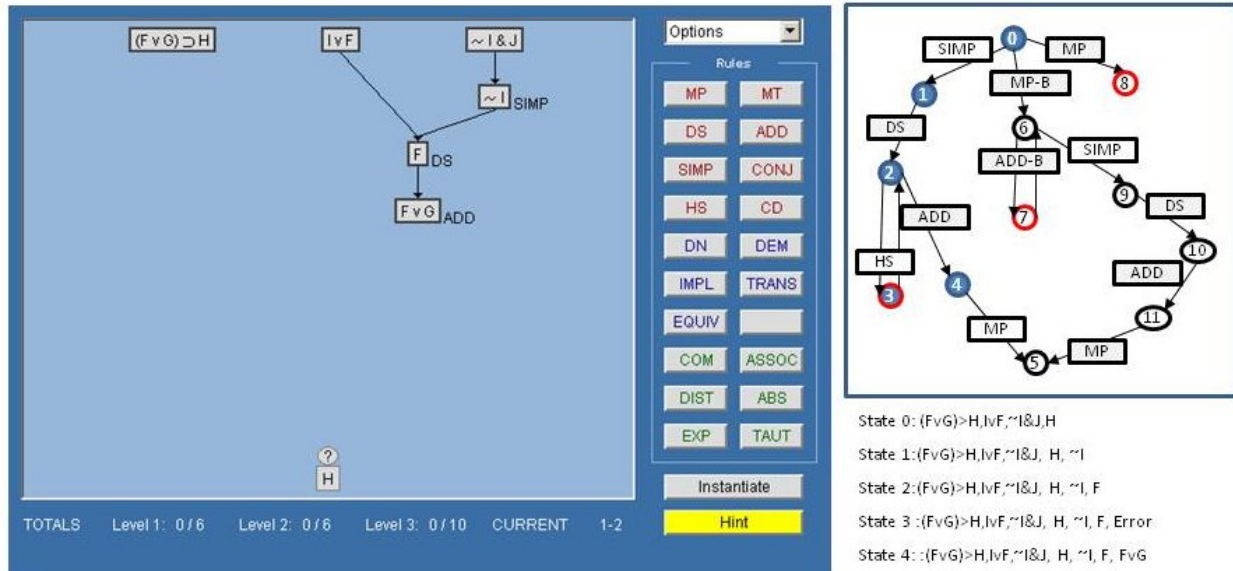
$(F \vee G) \supset H$

$I \vee F$

$\sim I \& J$

$\sim I$ SIMP

F DS

$F \vee G$ ADD

?

H

Options

Rules

| | |
|---|---|
| MP | MT |
| DS | ADD |
| SIMP | CONJ |
| HS | CD |
| DN | DEM |
| IMPL | TRANS |
| EQUIV | |
| COM | ASSOC |
| DIST | ABS |
| EXP | TAUT |

Instantiate

Hint

TOTALS Level 1: 0 / 6 Level 2: 0 / 6 Level 3: 0 / 10 CURRENT 1-2

0 SIMP MP 8 1 MP-B DS 6 ADD-B SIMP 2 9 7 ADD DS 10 HS ADD 3 4 11 MP MP 5

State 0: (FvG)>H,IvF,~I&J,H

State 1:(FvG)>H,IvF,~I&J, H, ~I

State 2:(FvG)>H,IvF,~I&J, H, ~I, F

State 3 :(FvG)>H,IvF,~I&J, H, ~I, F, Error

State 4: :(FvG)>H,IvF,~I&J, H, ~I, F, FvG